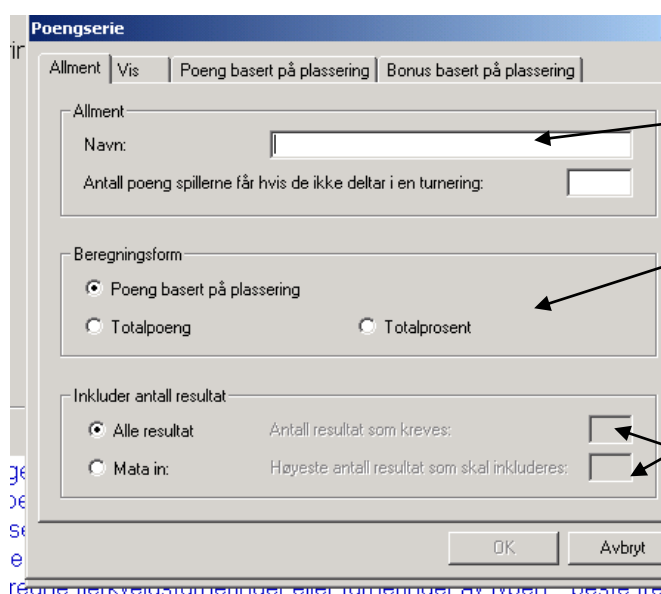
Poengserie

Allment | Vis | Poeng basert på plassering | Bonus basert på plassering

Allment
Navn:
Antall poeng spillerne får hvis de ikke deltar i en turnering:

Beregningsform
Poeng basert på plassering
Totalpoeng
Totalprosent

Inkluder antall resultat
Alle resultat
Antall resultat som kreves:
Mata in:
Høyeste antall resultat som skal inkluderes:

OK
Avbryt

ir
ge
oe
se
e
regne flerkveldsturneringer eller turneringer av typen "beste fra